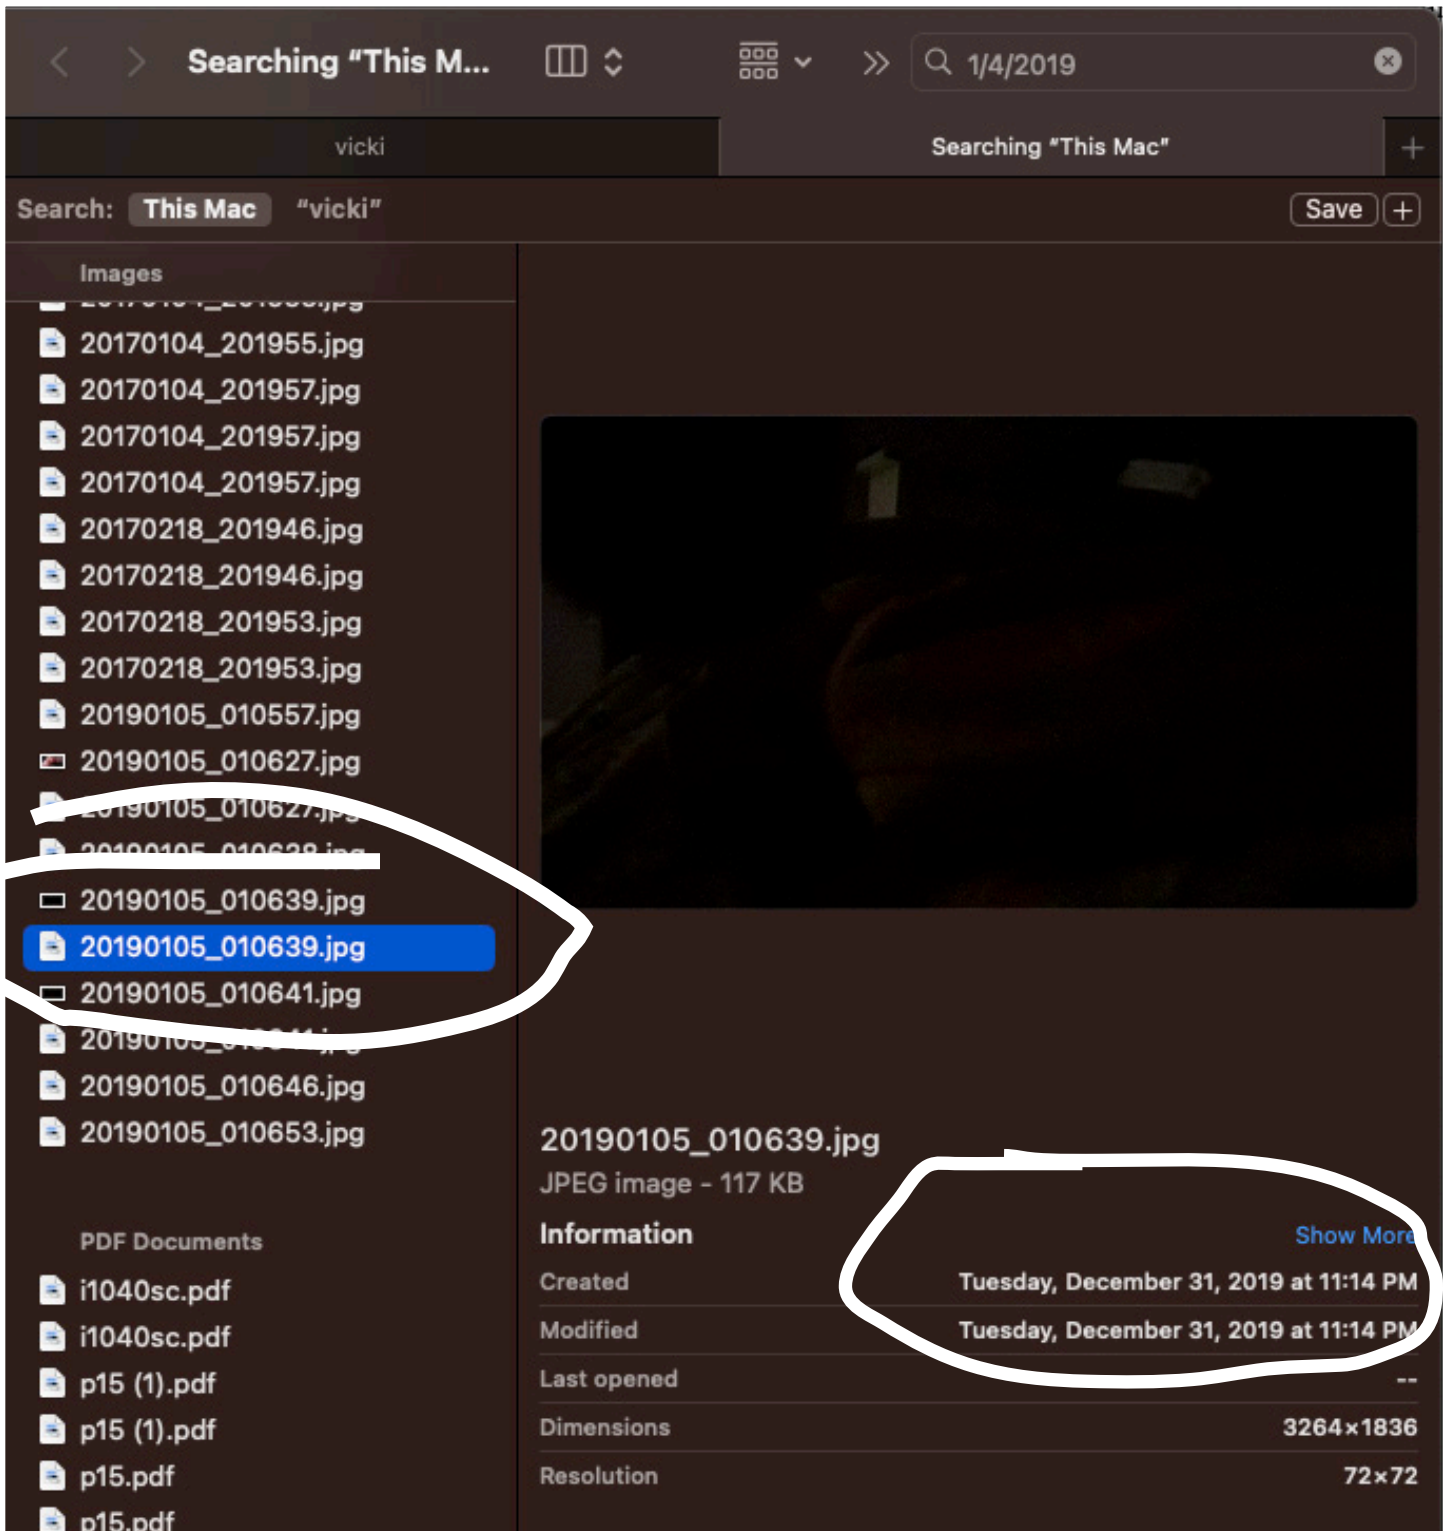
Searching "This M...

1/4/2019

vicki

Searching "This Mac"

Search: This Mac "vicki"

Save

Images

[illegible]

20170104_201955.jpg

20170104_201957.jpg

20170104_201957.jpg

20170104_201957.jpg

20170218_201946.jpg

20170218_201946.jpg

20170218_201953.jpg

20170218_201953.jpg

20190105_010557.jpg

20190105_010627.jpg

20190105_010627.jpg

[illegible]

20190105_010639.jpg

20190105_010639.jpg

20190105_010641.jpg

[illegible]

20190105_010646.jpg

20190105_010653.jpg

PDF Documents

i1040sc.pdf

i1040sc.pdf

p15 (1).pdf

p15 (1).pdf

p15.pdf

p15.pdf

20190105_010639.jpg

JPEG image - 117 KB

Information

Show More

Created Tuesday, December 31, 2019 at 11:14 PM

Modified Tuesday, December 31, 2019 at 11:14 PM

Last opened --

Dimensions 3264×1836

Resolution 72×72